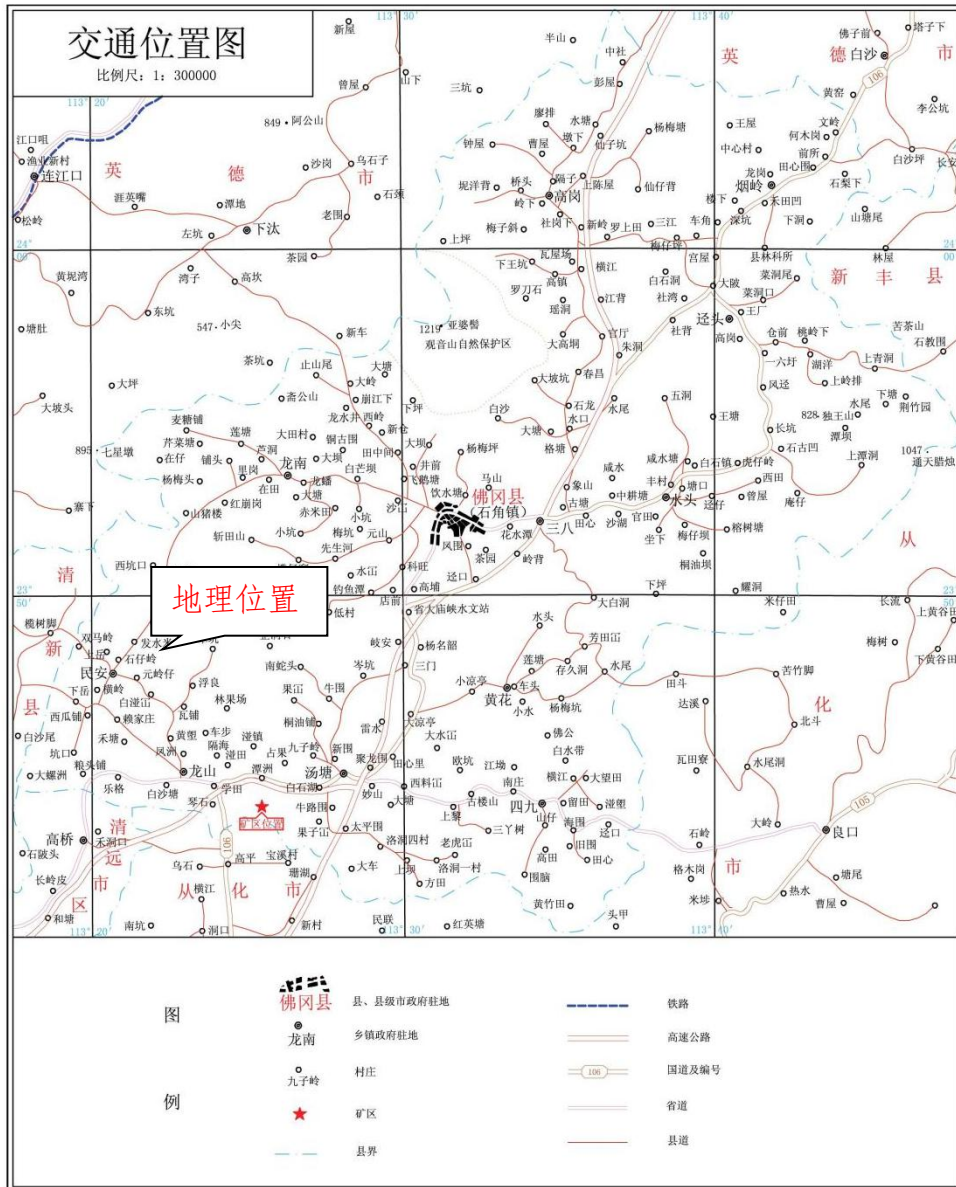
交通位置图
比例尺：1：300000

地理位置

英 德 市
英 德 市
新 丰 县
从 化 市
清 远 市
清 新 县
清 远 区
从 化 市

佛冈县
（石角镇）

连江口
下汰
高岗
烟岭
白沙
汤塘
龙南
龙山
民安
高桥
黄花
四九
水头
迳头
良口

113° 20′
113° 30′
113° 40′
24°
23° 50′

矿区位置

图例

佛冈县 县、县级市政府驻地
龙南 乡镇政府驻地
九子岭 村庄
矿区
县界
铁路
高速公路
106 国道及编号
省道
县道